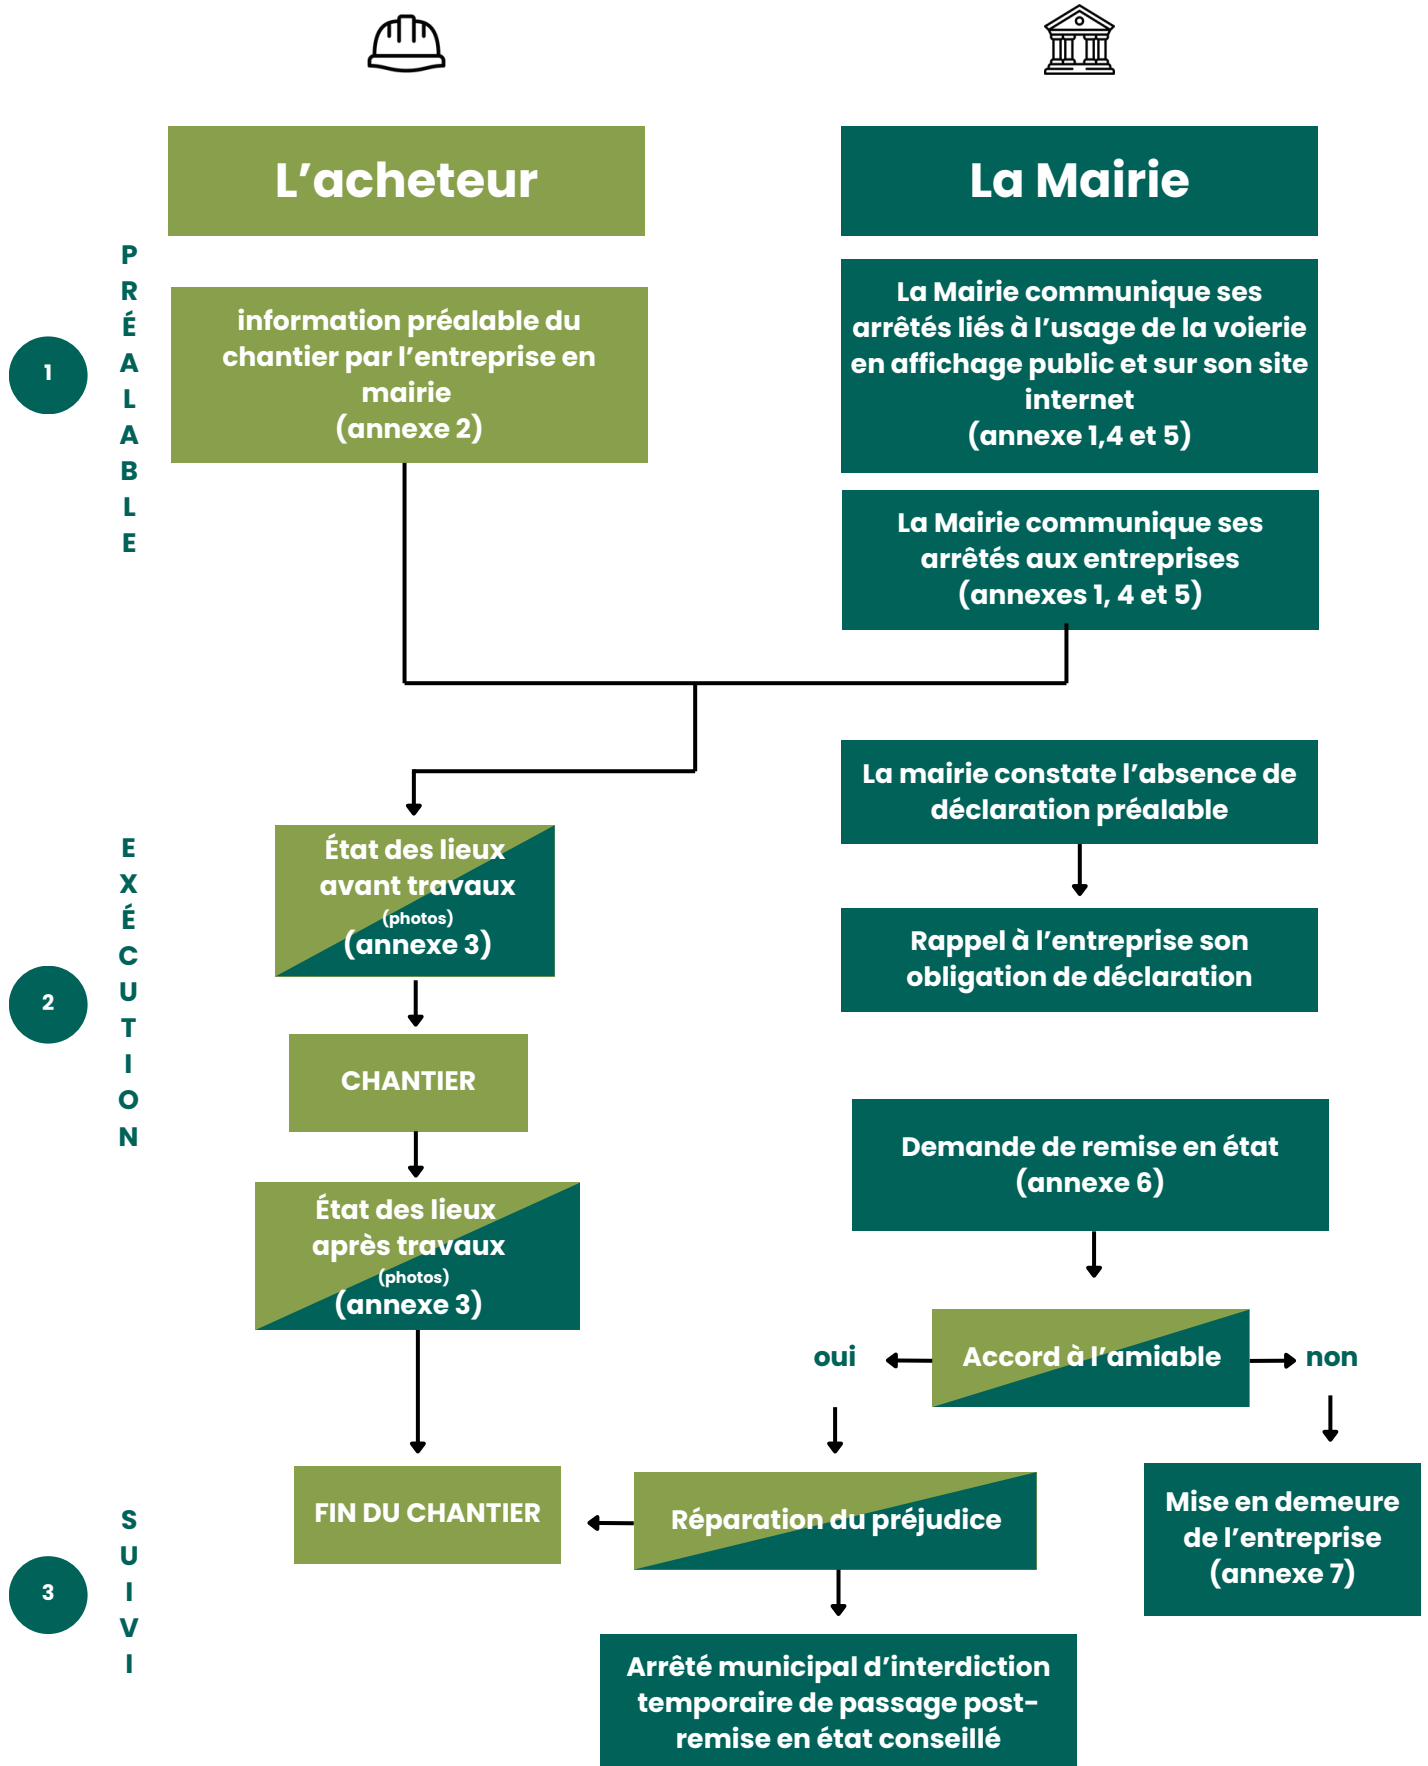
L’acheteur

La Mairie

1

PRÉALABLE

information préalable du chantier par l’entreprise en mairie (annexe 2)

La Mairie communique ses arrêtés liés à l’usage de la voierie en affichage public et sur son site internet (annexe 1,4 et 5)

La Mairie communique ses arrêtés aux entreprises (annexes 1, 4 et 5)

2

EXÉCUTION

État des lieux avant travaux (photos) (annexe 3)

La mairie constate l’absence de déclaration préalable

Rappel à l’entreprise son obligation de déclaration

CHANTIER

Demande de remise en état (annexe 6)

État des lieux après travaux (photos) (annexe 3)

oui

Accord à l’amiable

non

3

SUIVI

FIN DU CHANTIER

Réparation du préjudice

Mise en demeure de l’entreprise (annexe 7)

Arrêté municipal d’interdiction temporaire de passage post-remise en état conseillé